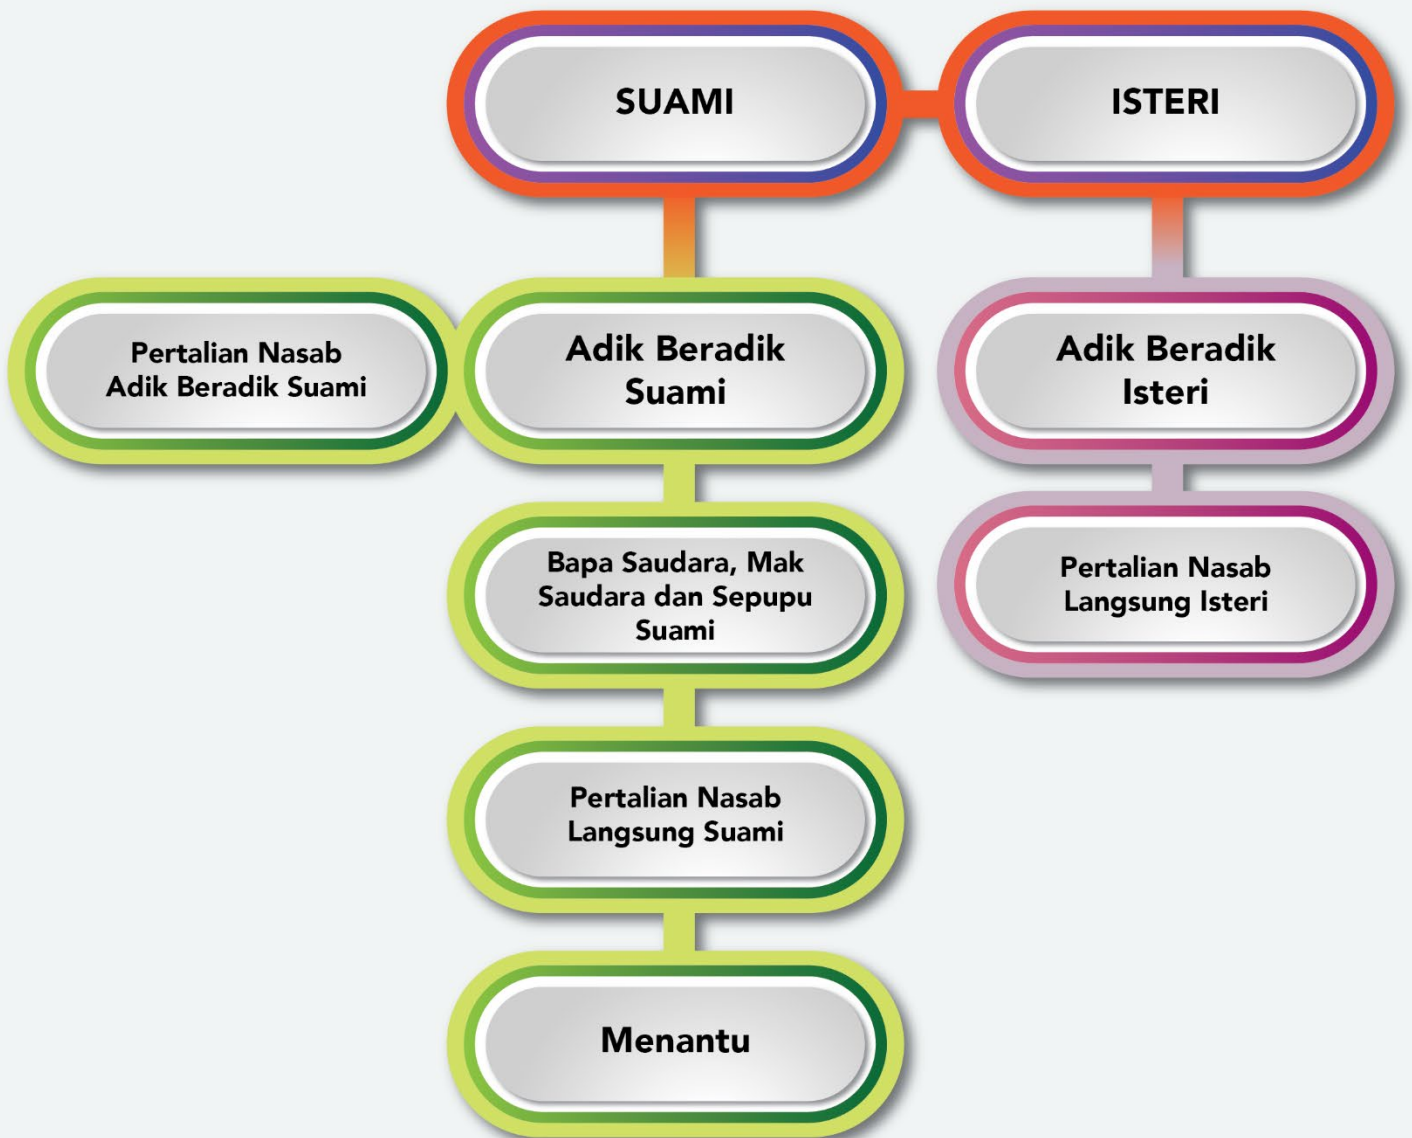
SUAMI

ISTERI

Pertalian Nasab Adik Beradik Suami

Adik Beradik Suami

Adik Beradik Isteri

Bapa Saudara, Mak Saudara dan Sepupu Suami

Pertalian Nasab Langsung Isteri

Pertalian Nasab Langsung Suami

Menantu